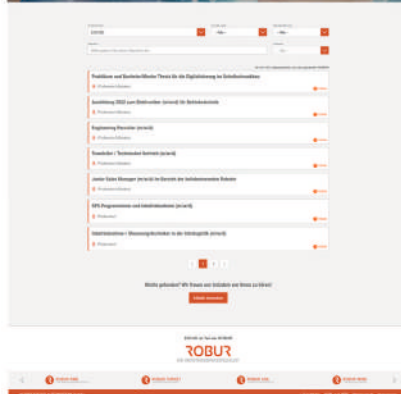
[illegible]

Praktikum und Bachelor/Master-Thema für die Digitalisierung im Betriebsinstandsetzen

Ausbildung 2022 zum Elektroniker (m/w/d) für Betriebstechnik

Engineering Recruiter (m/w/d)

Teamleiter / Technischer Vertrieb (m/w/d)

Junior Sales Manager (m/w/d) im Bereich der Instandsetzung von Robotern

SPS Programmierer und Inbetriebnehmer (m/w/d)

Industriemeister / Steuerungstechniker in der Intralogistik (m/w/d)

1 2 3

Nichts gefunden? Wir freuen uns trotzdem von Ihnen zu hören!

ROBUR